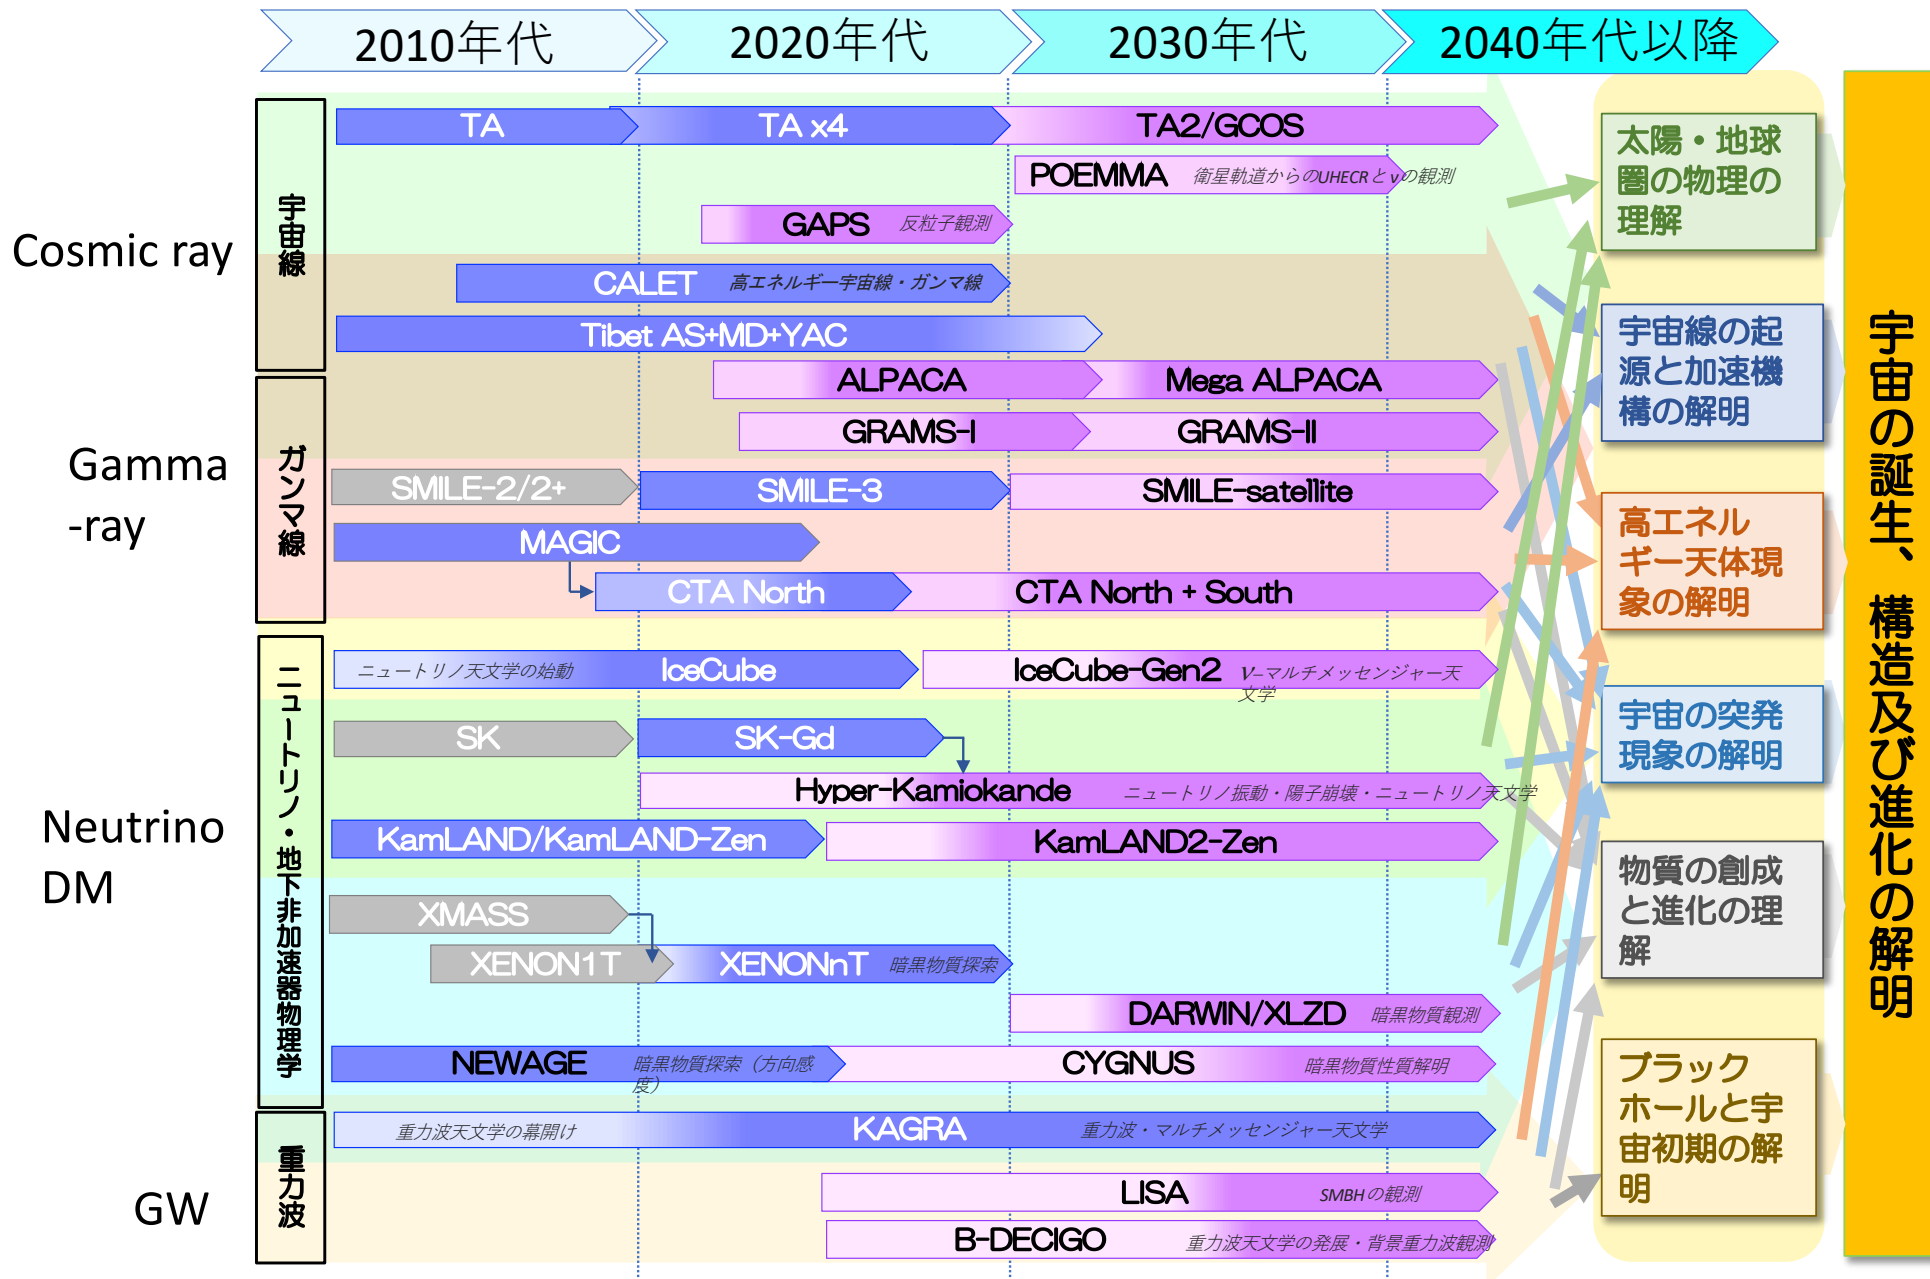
2010年代 2020年代 2030年代 2040年代以降

Cosmic ray
宇宙線

TA TA x4 TA2/GCOS
POEMMA 衛星軌道からのUHECRとνの観測
GAPS 反粒子観測
CALET 高エネルギー宇宙線・ガンマ線
Tibet AS+MD+YAC

Gamma -ray
ガンマ線

ALPACA Mega ALPACA
GRAMS-I GRAMS-II
SMILE-2/2+ SMILE-3 SMILE-satellite
MAGIC
CTA North CTA North + South

Neutrino DM
ニュートリノ・地下非加速器物理学

ニュートリノ天文学の始動 IceCube IceCube-Gen2 ν-マルチメッセンジャー天文学
SK SK-Gd
Hyper-Kamiokande ニュートリノ振動・陽子崩壊・ニュートリノ天文学
KamLAND/KamLAND-Zen KamLAND2-Zen
XMASS
XENON1T XENONnT 暗黒物質探索
DARWIN/XLZD 暗黒物質観測
NEWAGE 暗黒物質探索（方向感度） CYGNUS 暗黒物質性質解明

GW
重力波

重力波天文学の幕開け KAGRA 重力波・マルチメッセンジャー天文学
LISA SMBHの観測
B-DECIGO 重力波天文学の発展・背景重力波観測

太陽・地球圏の物理の理解
宇宙線の起源と加速機構の解明
高エネルギー天体現象の解明
宇宙の突発現象の解明
物質の創成と進化の理解
ブラックホールと宇宙初期の解明

宇宙の誕生、構造及び進化の解明